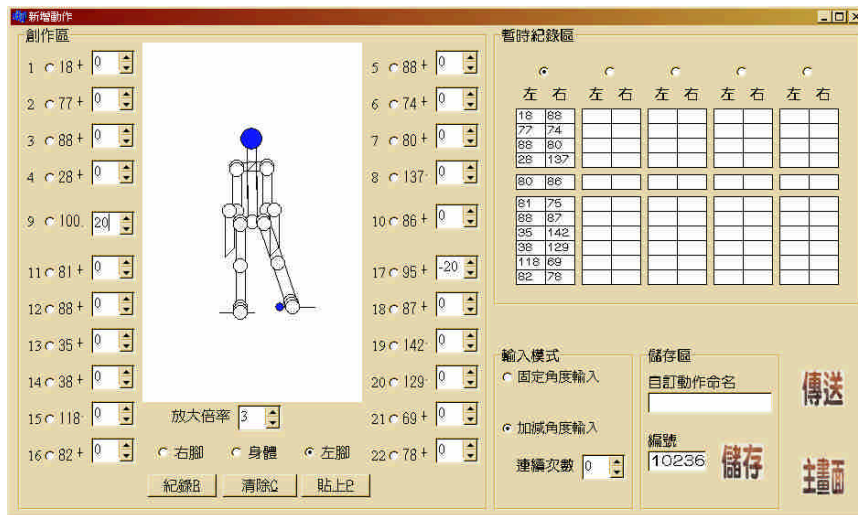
新增動作

創作區

1 18 + 0
2 77 + 0
3 88 + 0
4 28 + 0
9 100. 20
11 81 + 0
12 88 + 0
13 35 + 0
14 38 + 0
15 118· 0
16 82 + 0

5 88 + 0
6 74 + 0
7 80 + 0
8 137· 0
10 86 + 0
17 95 + -20
18 87 + 0
19 142· 0
20 129· 0
21 69 + 0
22 78 + 0

放大倍率 3

右腳 身體 左腳

紀錄B 清除C 貼上P

暫時紀錄區

左 右 左 右 左 右 左 右 左 右

| 左 | 右 |
|---|---|
| 18 | 88 |
| 77 | 74 |
| 88 | 80 |
| 28 | 137 |
| 80 | 86 |
| 81 | 75 |
| 88 | 87 |
| 35 | 142 |
| 38 | 129 |
| 118 | 69 |
| 82 | 78 |

輸入模式
固定角度輸入
加減角度輸入
連續次數 0

儲存區
自訂動作命名
編號
10236
儲存

傳送

主畫面